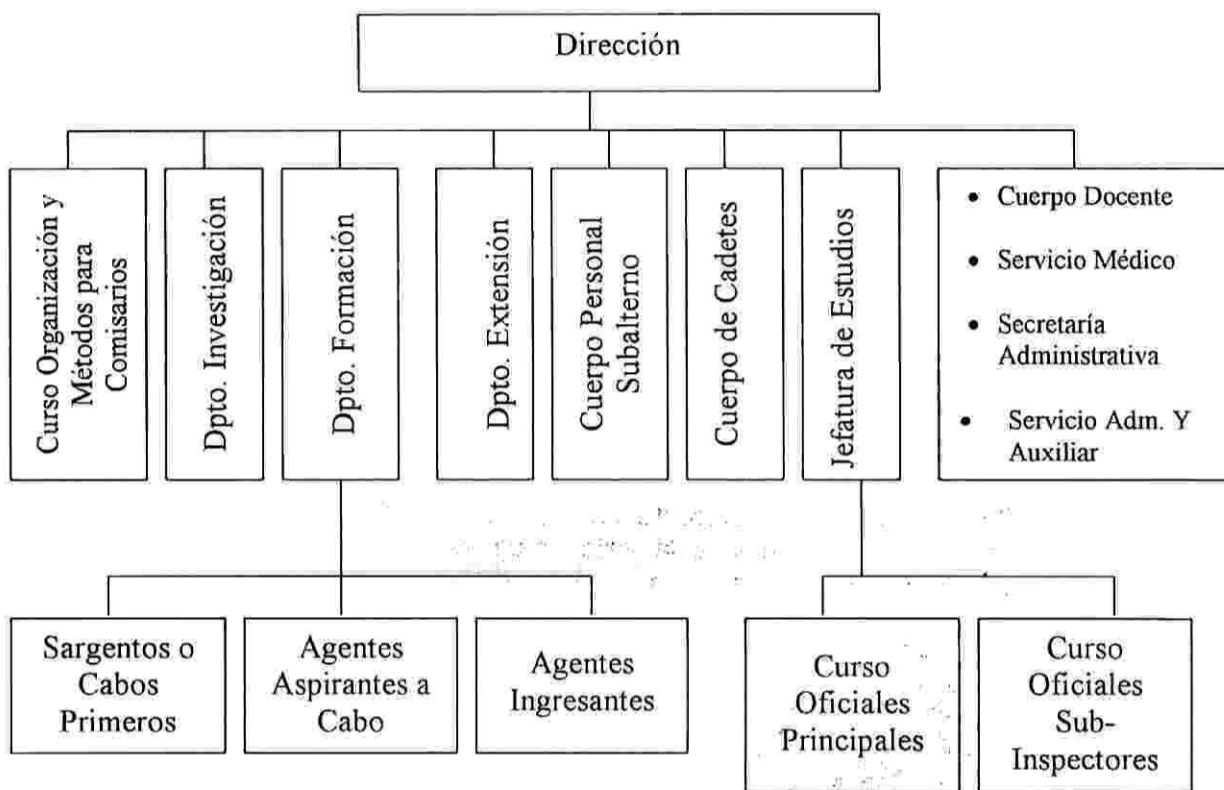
Dirección

Curso Organización y Métodos para Comisarios

Dpto. Investigación

Dpto. Formación

Dpto. Extensión

Cuerpo Personal Subalterno

Cuerpo de Cadetes

Jefatura de Estudios

- Cuerpo Docente
- Servicio Médico
- Secretaría Administrativa
- Servicio Adm. Y Auxiliar

Sargentos o Cabos Primeros

Agentes Aspirantes a Cabo

Agentes Ingresantes

Curso Oficiales Principales

Curso Oficiales Sub-Inspectores